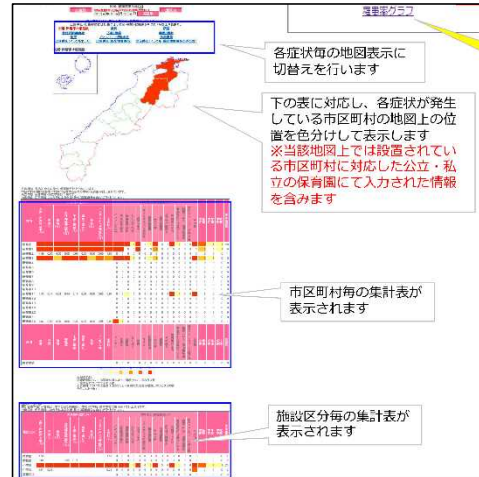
履歴グラフ

各症状毎の地図表示に切替えを行います

下の表に対応し、各症状が発生している市区町村の地図上の位置を色分けして表示します
※当該地図上では設置されている市区町村に対応した公立・私立の保育園にて入力された情報を含みます

市区町村毎の集計表が表示されます

施設区分毎の集計表が表示されます